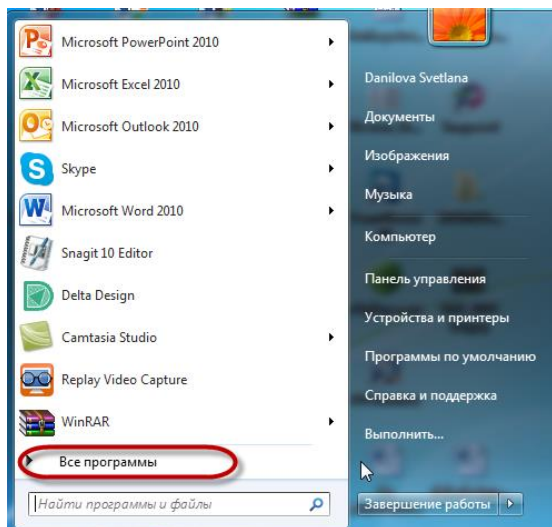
Microsoft PowerPoint 2010
Microsoft Excel 2010
Microsoft Outlook 2010
Skype
Microsoft Word 2010
Snagit 10 Editor
Delta Design
Camtasia Studio
Replay Video Capture
WinRAR
Все программы
Найти программы и файлы

Danilova Svetlana
Документы
Изображения
Музыка
Компьютер
Панель управления
Устройства и принтеры
Программы по умолчанию
Справка и поддержка
Выполнить...
Завершение работы